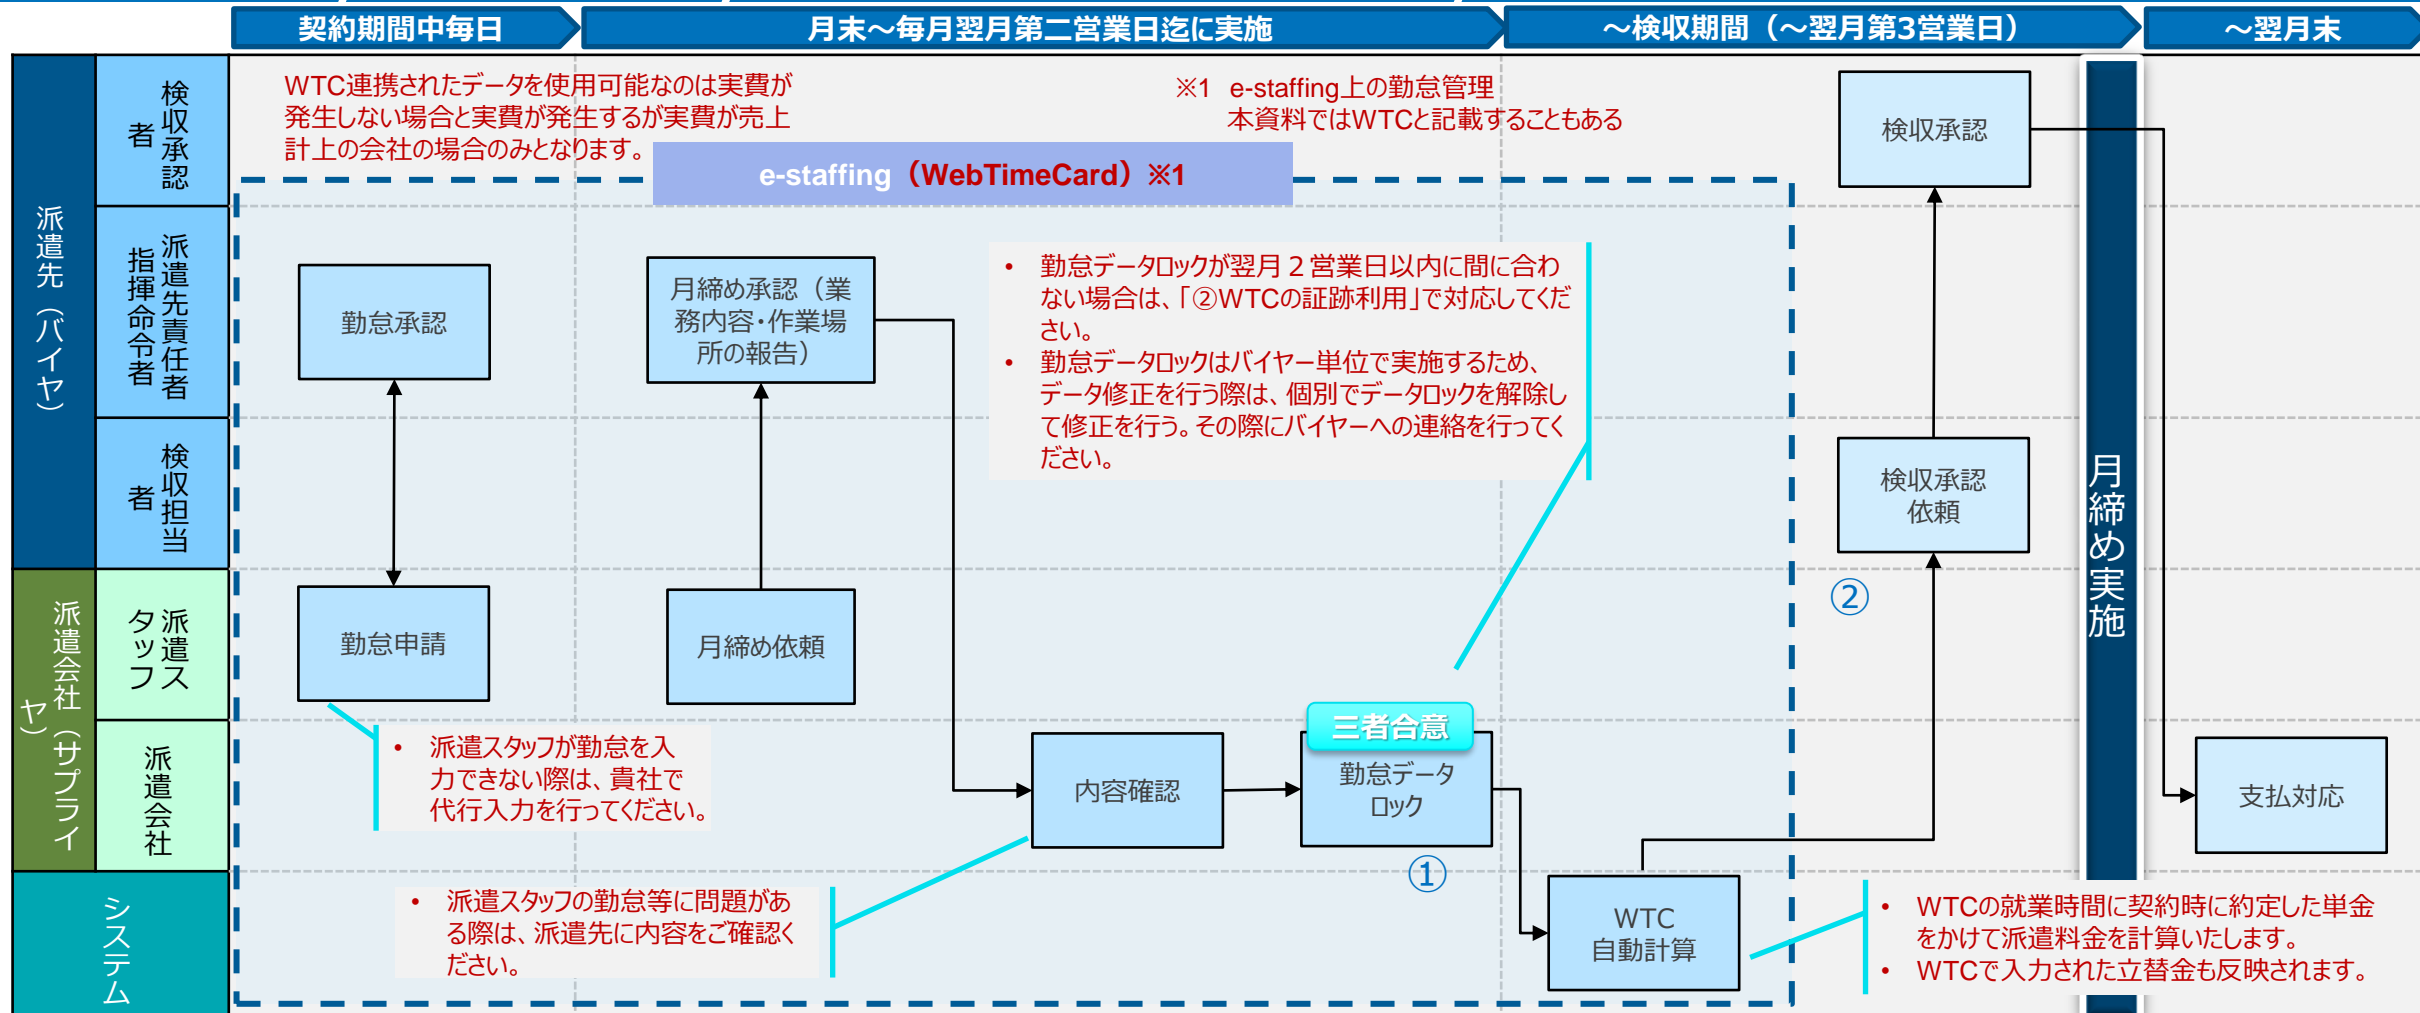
契約期間中毎日

月末～毎月翌月第二営業日迄に実施

～検収期間（～翌月第3営業日）

～翌月末

派遣先（バイヤ）

検収承認者

派遣先責任者 指揮命令者

検収担当者

派遣会社（サプライヤ）

派遣スタッフ

派遣会社

システム

WTC連携されたデータを使用可能なのは実費が発生しない場合と実費が発生するが実費が売上計上の会社の場合のみとなります。

※1 e-staffing上の勤怠管理
本資料ではWTCと記載することもある

e-staffing（WebTimeCard）※1

勤怠承認

月締め承認（業務内容・作業場所の報告）

• 勤怠データロックが翌月２営業日以内に間に合わない場合は、「②WTCの証跡利用」で対応してください。
• 勤怠データロックはバイヤー単位で実施するため、データ修正を行う際は、個別でデータロックを解除して修正を行う。その際にバイヤーへの連絡を行ってください。

検収承認

検収承認依頼

②

月締め実施

勤怠申請

月締め依頼

• 派遣スタッフが勤怠を入力できない際は、責社で代行入力を行ってください。

内容確認

三者合意

勤怠データロック

①

支払対応

• 派遣スタッフの勤怠等に問題がある際は、派遣先に内容をご確認ください。

WTC自動計算

• WTCの就業時間に契約時に約定した単金をかけて派遣料金を計算いたします。
• WTCで入力された立替金も反映されます。